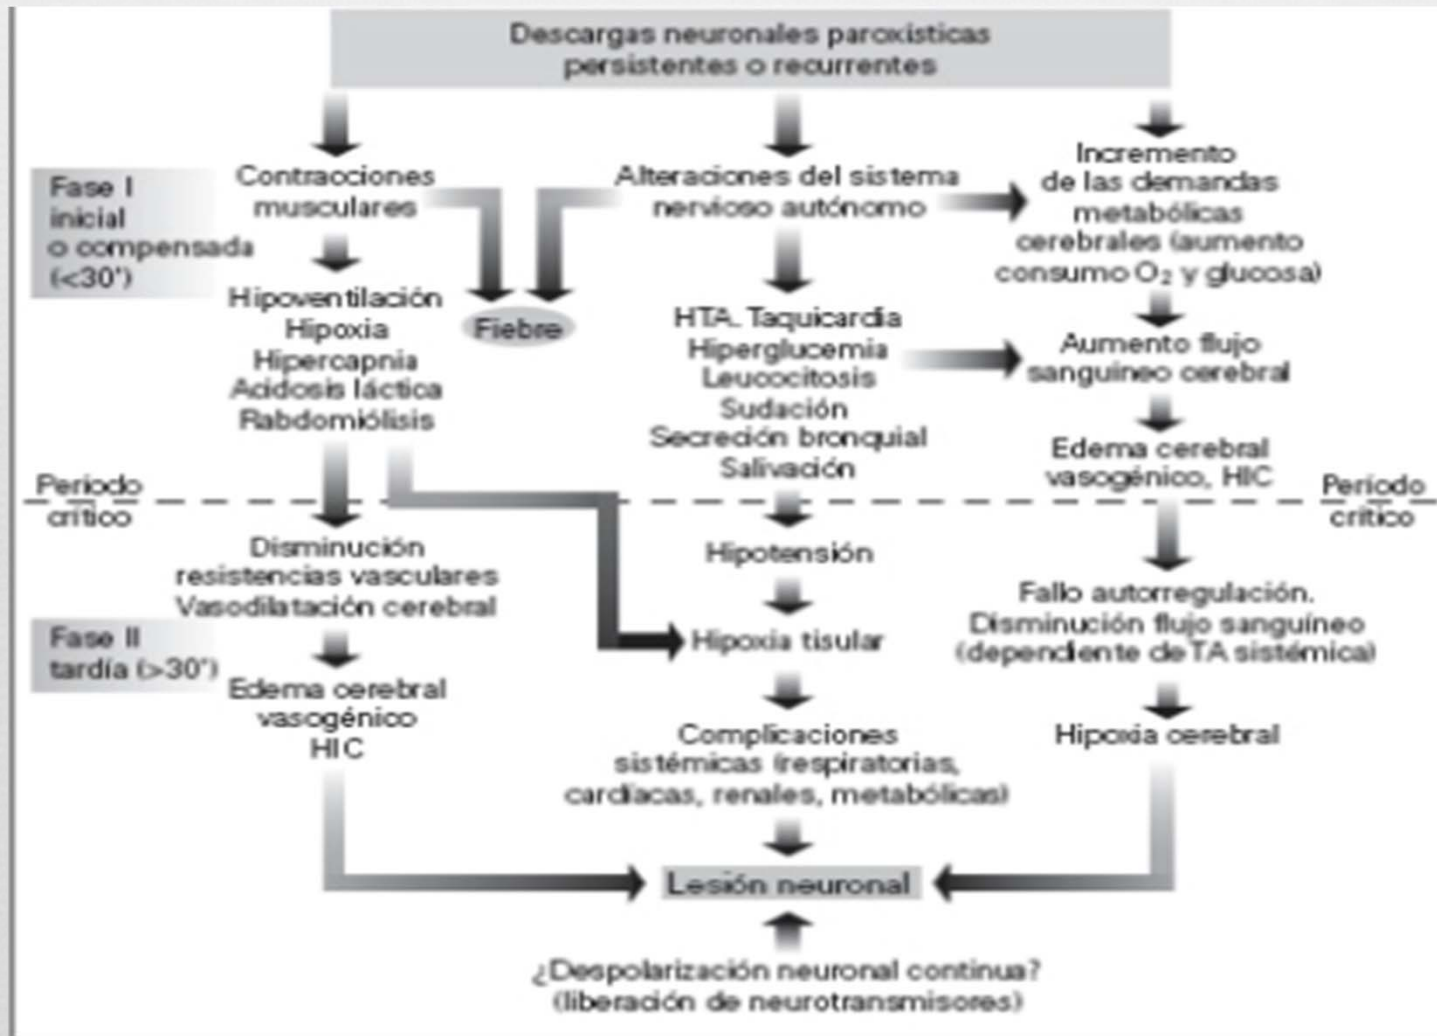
Descargas neuronales paroxísticas persistentes o recurrentes

Fase I inicial o compensada (<30')

Contracciones musculares

Alteraciones del sistema nervioso autónomo

Incremento de las demandas metabólicas cerebrales (aumento consumo $O_2$ y glucosa)

Fiebre

Hipoventilación
Hipoxia
Hipercapnia
Acidosis láctica
Rabdomiólisis

HTA. Taquicardia
Hiperglucemia
Leucocitosis
Sudación
Secreción bronquial
Salivación

Aumento flujo sanguíneo cerebral

Edema cerebral vasogénico, HIC

Periodo crítico

Periodo crítico

Disminución resistencias vasculares
Vasodilatación cerebral

Hipotensión

Fallo autorregulación. Disminución flujo sanguíneo (dependiente de TA sistémica)

Fase II tardía (>30')

Hipoxia tisular

Edema cerebral vasogénico HIC

Complicaciones sistémicas (respiratorias, cardiacas, renales, metabólicas)

Hipoxia cerebral

Lesión neuronal

¿Despolarización neuronal continua? (liberación de neurotransmisores)